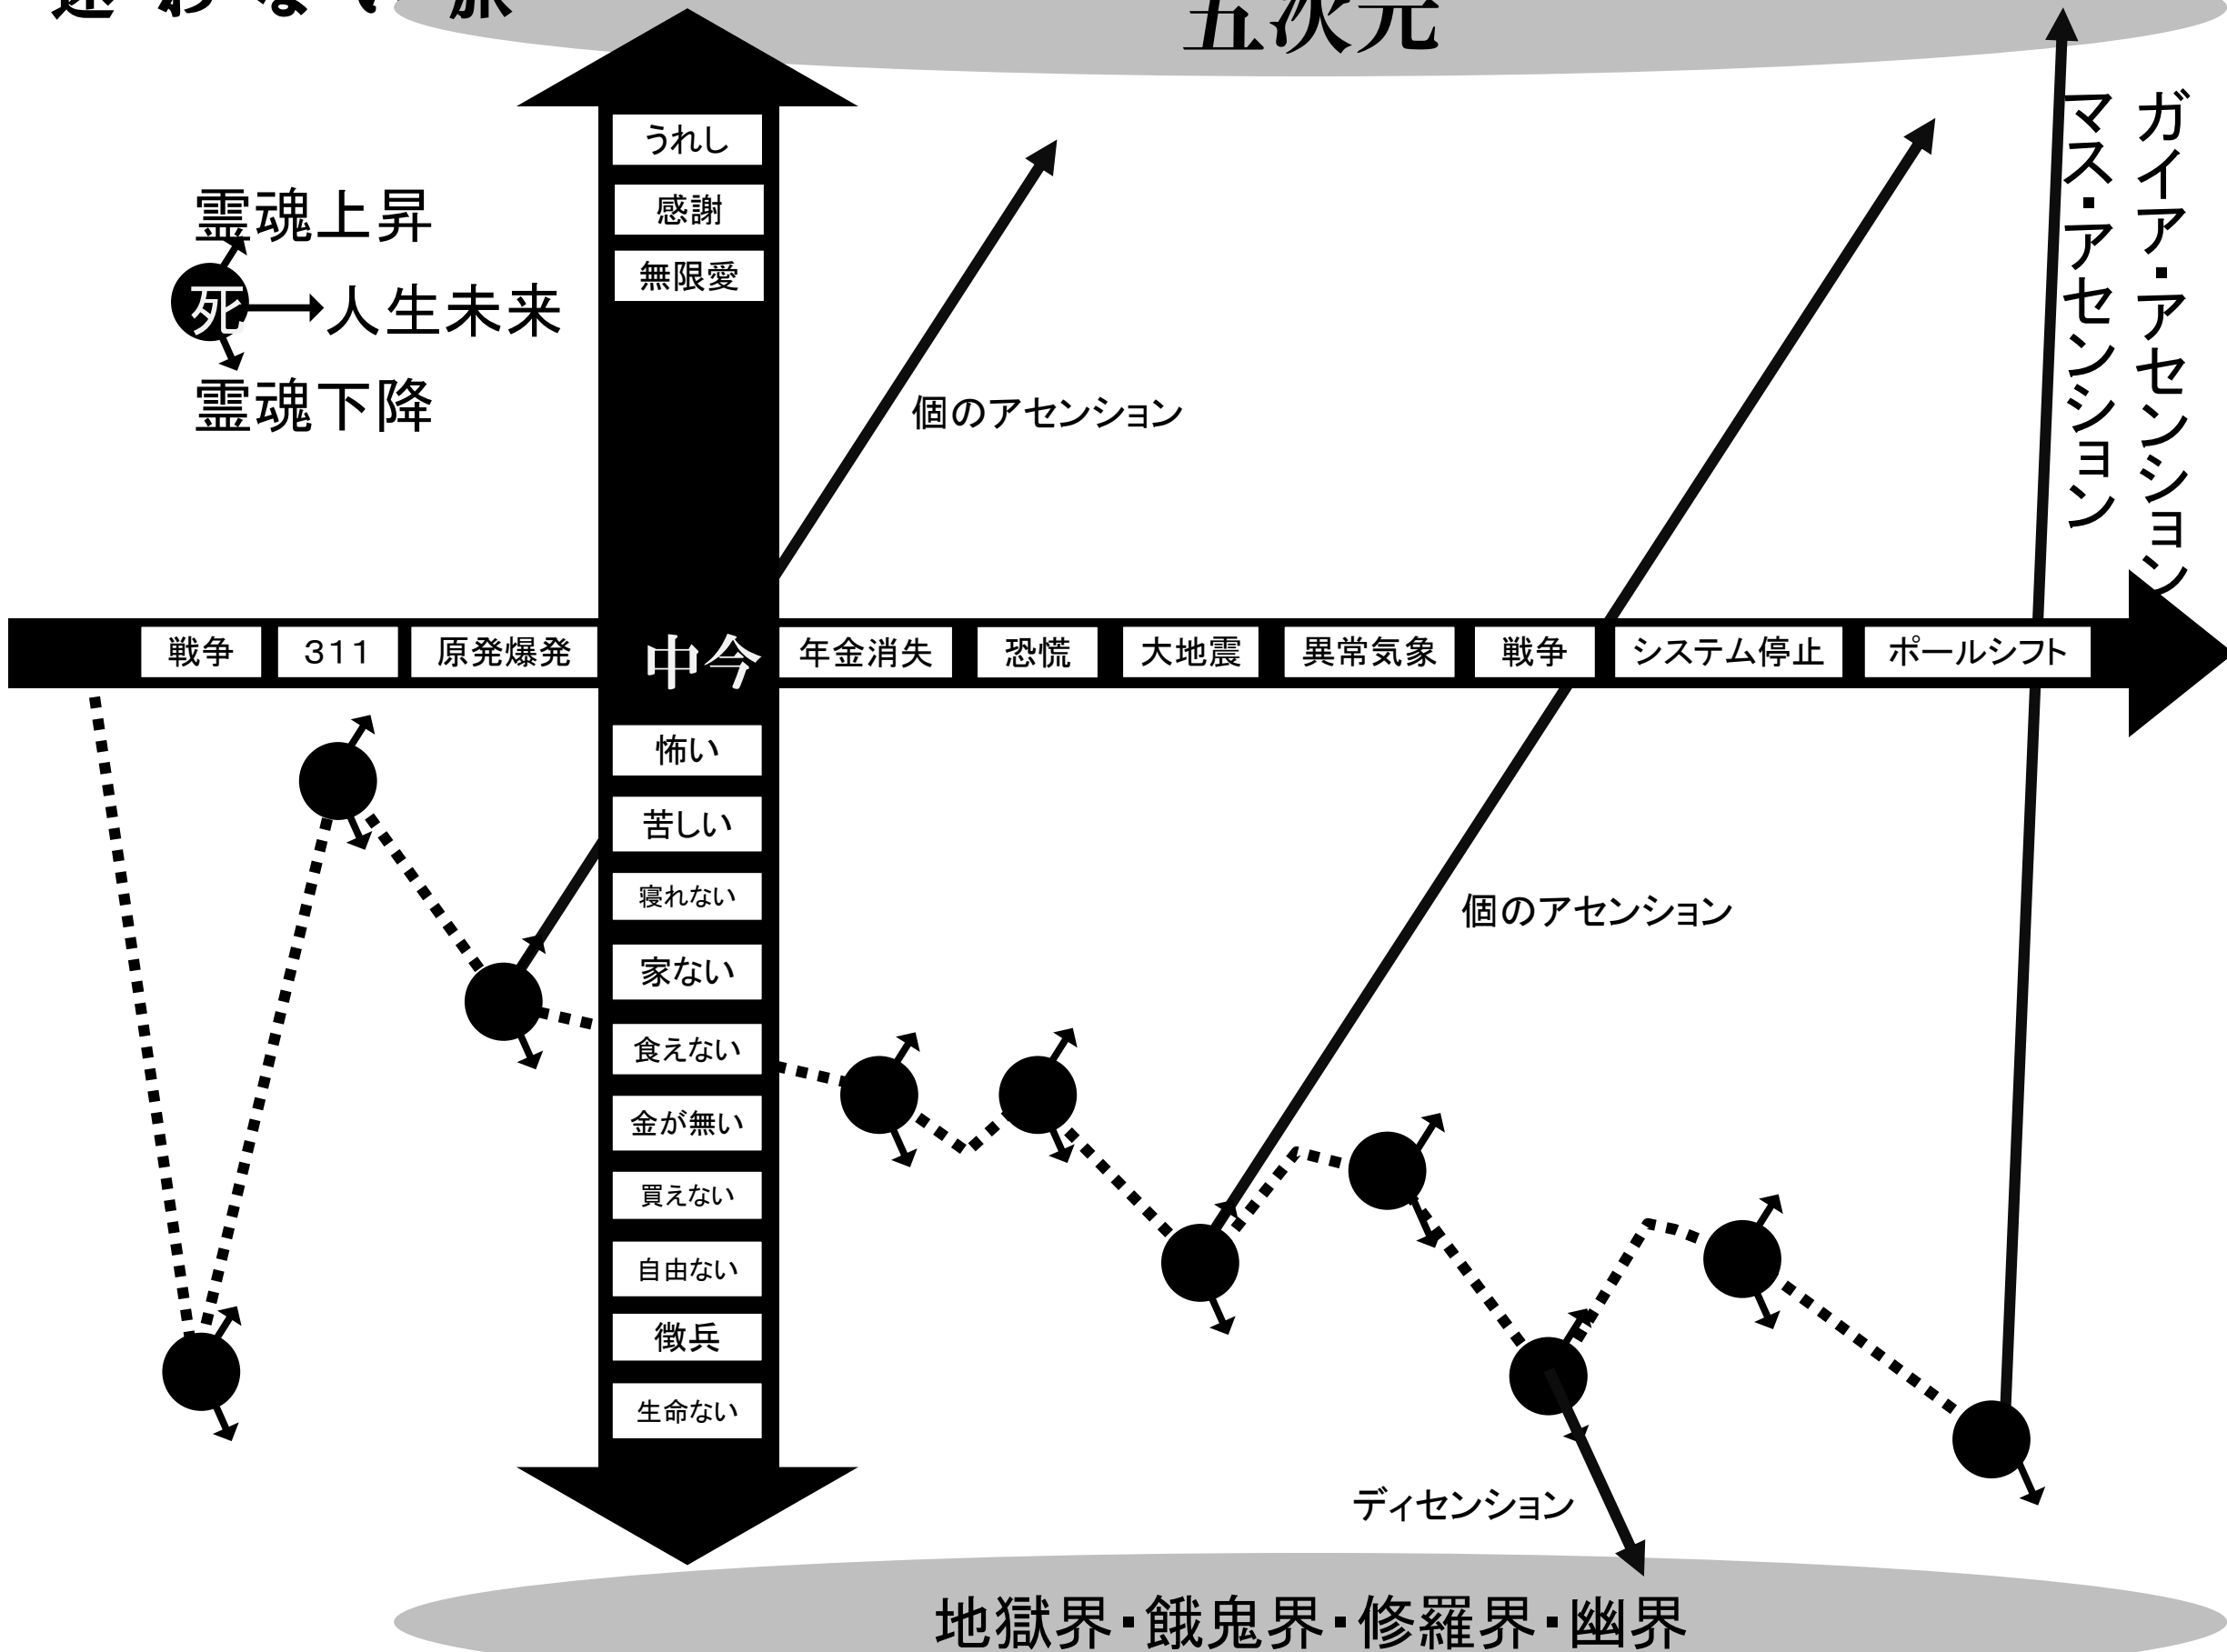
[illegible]

五次元

うれし
感謝
無限愛

霊魂上昇
死→人生未来
霊魂下降

個のアセンション

マス・アセンション
ガイア・アセンション

戦争
311
原発爆発
中今
年金消失
恐慌
大地震
異常気象
戦争
システム停止
ポールシフト

怖い
苦しい
寝れない
家ない
食えない
金が無い
買えない
自由ない
徴兵
生命ない

個のアセンション

ディセンション

地獄界・餓鬼界・修羅界・幽界